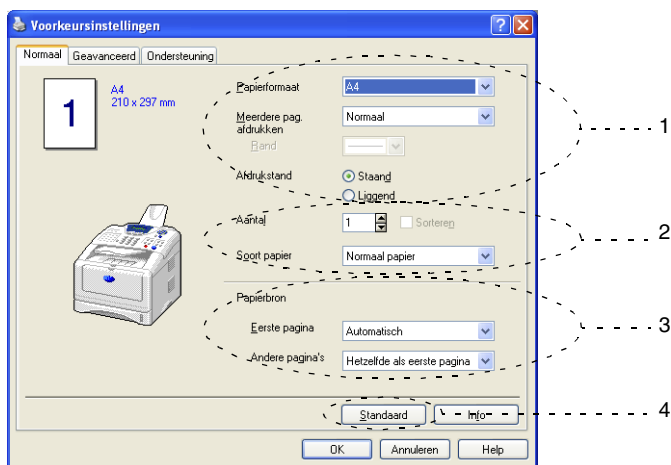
Voorkeursinstellingen

Normaal | Geavanceerd | Ondersteuning

1

A4
210 x 297 mm

Papierformaat: A4

Meerdere pag. afdrukken: Normaal

Rand

Afdrukstand: Staand / Liggend

Aantal: 1 Sorteren

Soort papier: Normaal papier

Papierbron

Eerste pagina: Automatisch

Andere pagina's: Hetzelfde als eerste pagina

Standaard | Info

OK | Annuleren | Help

1
2
3
4